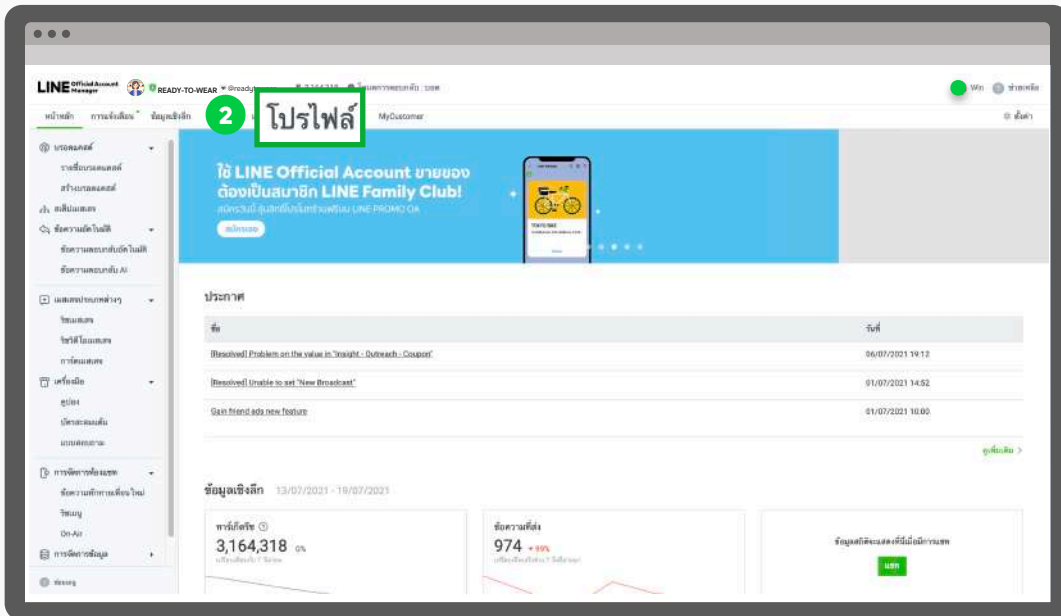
LINE Official Account Manager READY-TO-WEAR @readyt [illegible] 3,164,318 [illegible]

หน้าหลัก การตั้งค่า ข้อมูลเชิงลึก 2 โปรไฟล์ MyCustomer

ใช้ LINE Official Account ขายของ ต้องเป็นสมาชิก LINE Family Club!

สมัครเลย

ประกาศ

| ชื่อ | วันที่ |
|---|---|
| [Resolved] Problem on the value in "Insight - Outreach - Coupon" | 06/07/2021 19:12 |
| [Resolved] Unable to set "New Broadcast" | 01/07/2021 14:52 |
| Gain friend ads new feature | 01/07/2021 10:00 |

ดูเพิ่มเติม >

ข้อมูลเชิงลึก 13/07/2021 - 19/07/2021

3,164,318 0%

ข้อความที่ส่ง

974 +99%

แชท

On-Air